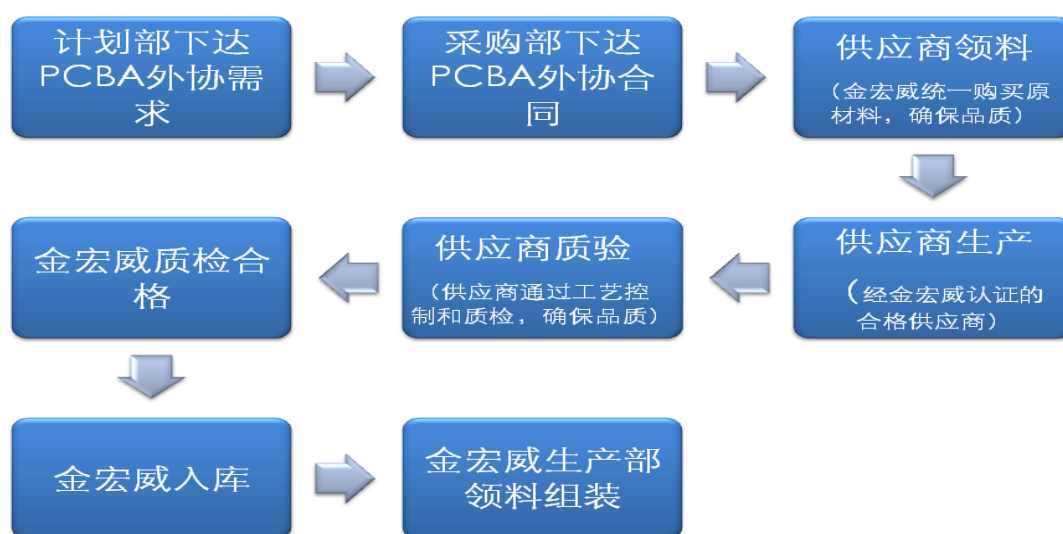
计划部下达PCBA外协需求

采购部下达PCBA外协合同

供应商领料

（金宏威统一购买原材料，确保品质）

供应商生产

（经金宏威认证的合格供应商）

供应商质验

（供应商通过工艺控制和质检，确保品质）

金宏威质检合格

金宏威入库

金宏威生产部领料组装